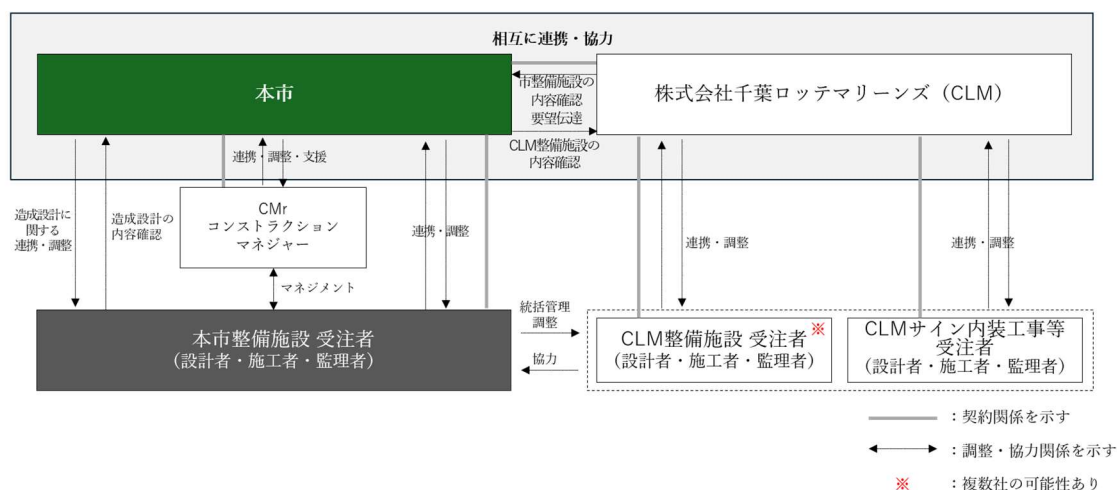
相互に連携・協力

本市

市整備施設の内容確認
要望伝達

株式会社千葉ロッテマリーンズ（CLM）

CLM整備施設の内容確認

連携・調整・支援

CMr
コンストラクション
マネジャー

造成設計に関する連携・調整

造成設計の内容確認

連携・調整

連携・調整

連携・調整

マネジメント

本市整備施設 受注者
（設計者・施工者・監理者）

統括管理
調整

協力

CLM整備施設 受注者※
（設計者・施工者・監理者）

CLMサイン内装工事等受注者
（設計者・施工者・監理者）

：契約関係を示す

：調整・協力関係を示す

※ ：複数社の可能性あり